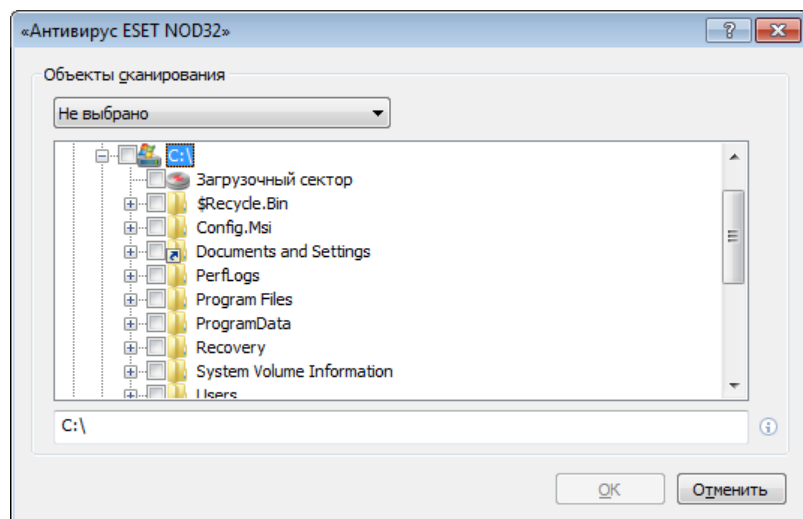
«Антивирус ESET NOD32»

?

Объекты сканирования

Не выбрано

C:\

Загрузочный сектор

$Recycle.Bin

Config.Msi

Documents and Settings

PerfLogs

Program Files

ProgramData

Recovery

System Volume Information

Users

C:\

OK

Отменить